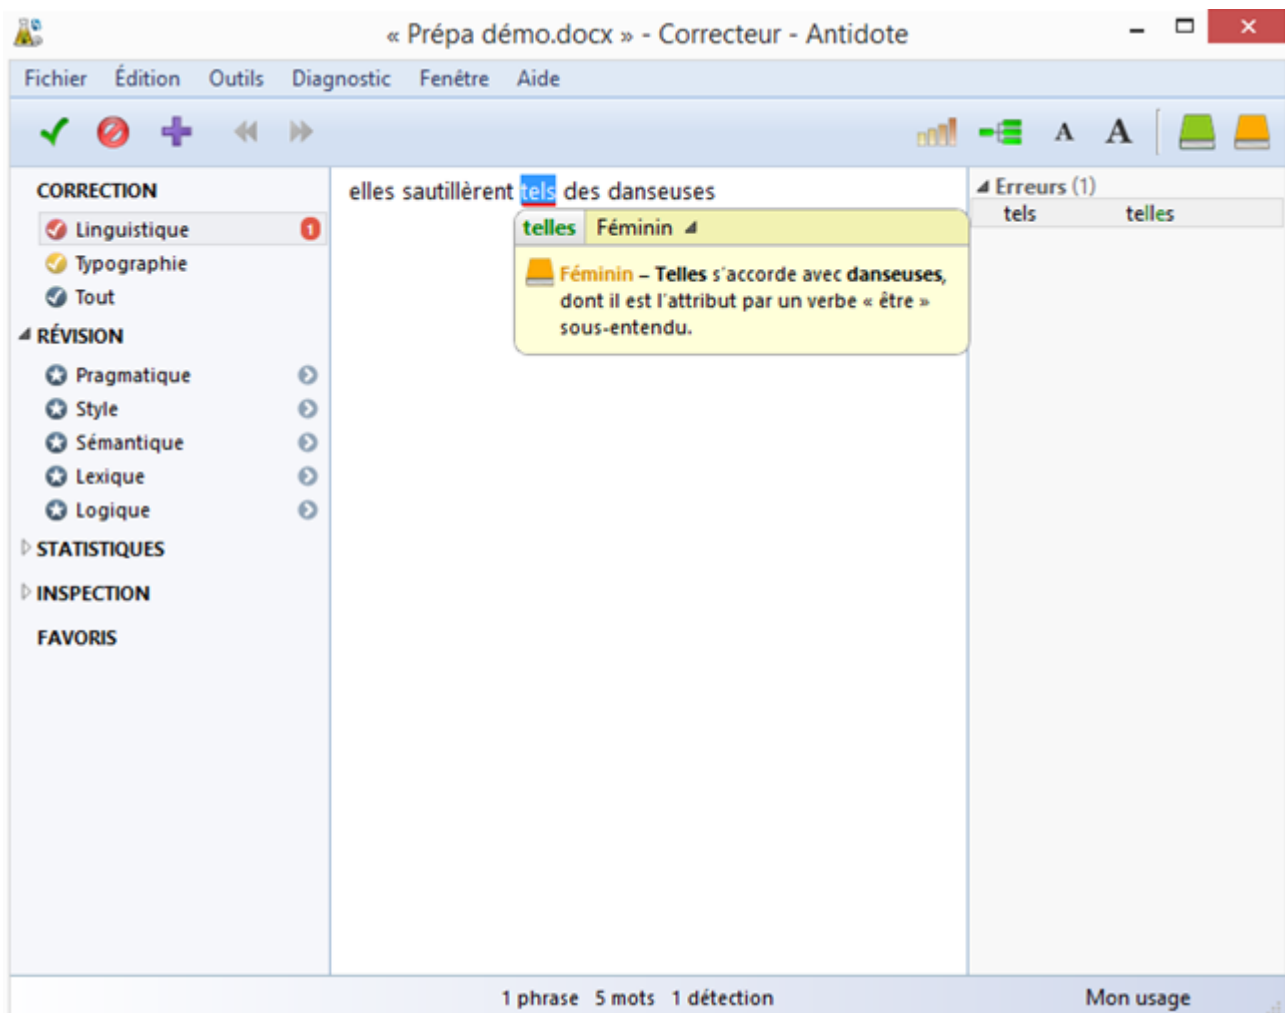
« Prépa démo.docx » - Correcteur - Antidote

Fichier Édition Outils Diagnostic Fenêtre Aide

A A

CORRECTION
Linguistique 1
Typographie
Tout
RÉVISION
Pragmatique
Style
Sémantique
Lexique
Logique
STATISTIQUES
INSPECTION
FAVORIS

elles sautillèrent tels des danseuses

telles Féminin

Féminin – Telles s'accorde avec danseuses, dont il est l'attribut par un verbe « être » sous-entendu.

Erreurs (1)
| tels | telles |
|---|---|

1 phrase 5 mots 1 détection

Mon usage